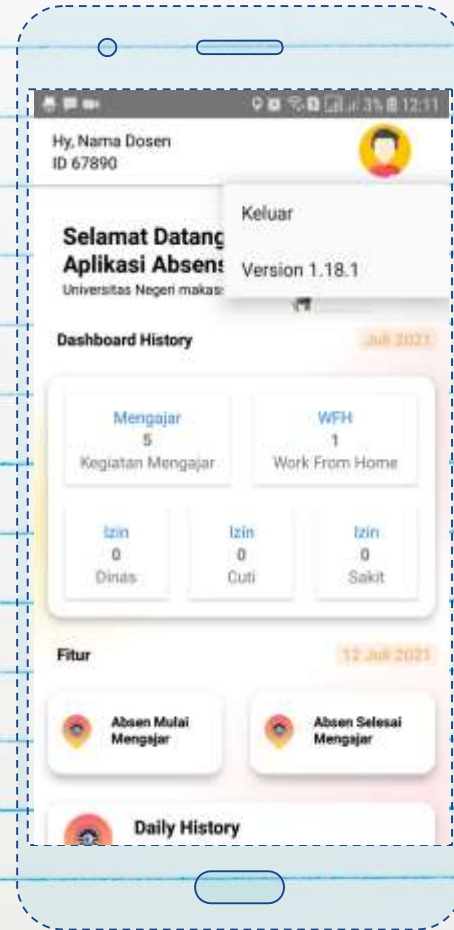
31% 12:11

Hy, Nama Dosen
ID 67890

Keluar

Version 1.18.1

Selamat Datang
Aplikasi Absens
Universitas Negeri makass

Dashboard History

Juli 2021

Mengajar
5
Kegiatan Mengajar

WFH
1
Work From Home

Izin
0
Dinas

Izin
0
Cuti

Izin
0
Sakit

Fitur

12 Juli 2021

Absen Mulai Mengajar

Absen Selesai Mengajar

Daily History